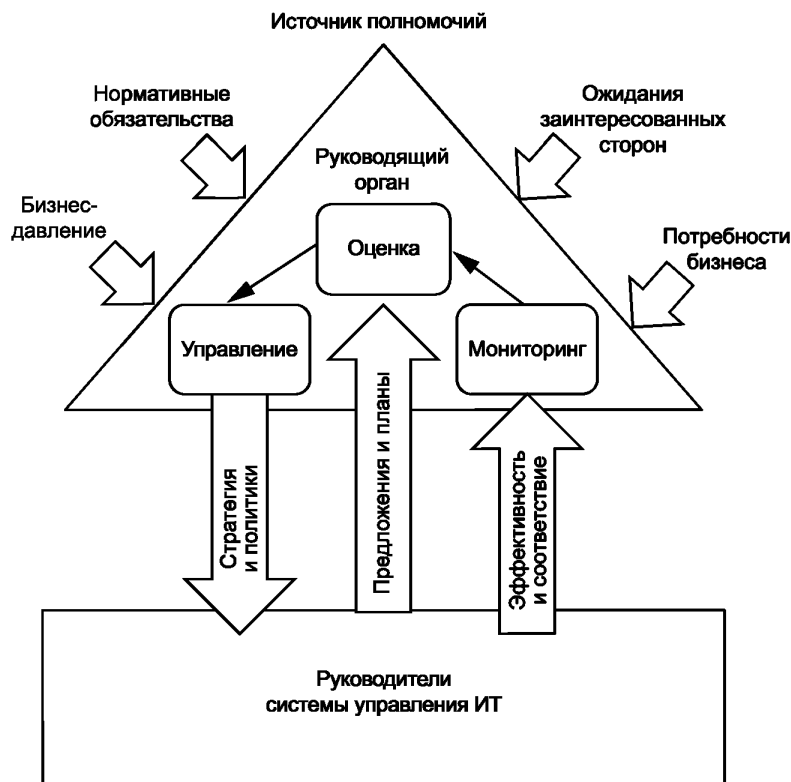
Источник полномочий

Нормативные обязательства

Ожидания заинтересованных сторон

Руководящий орган

Бизнес-давление

Оценка

Потребности бизнеса

Управление

Мониторинг

Стратегия и политики

Предложения и планы

Эффективность и соответствие

Руководители системы управления ИТ